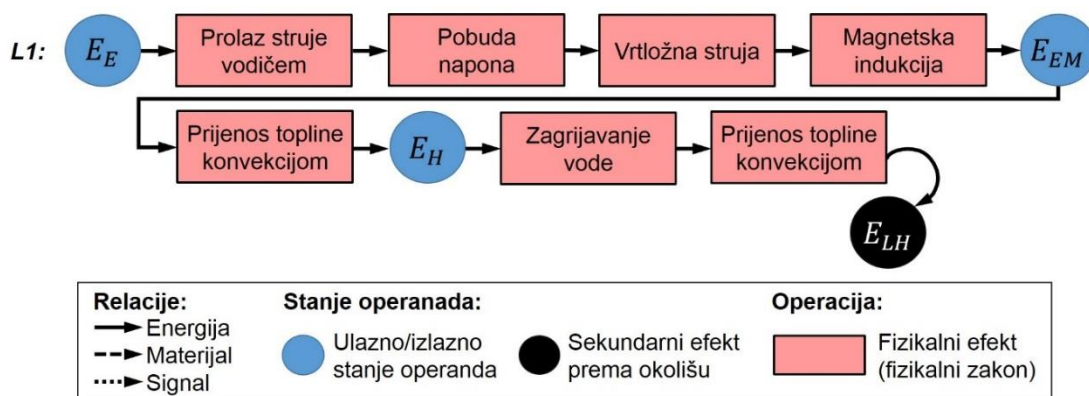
L1: $E_E$ Prolaz struje vodičem Pobuda napona Vrtložna struja Magnetska indukcija $E_{EM}$

Prijenos topline konvekcijom $E_H$ Zagrijavanje vode Prijenos topline konvekcijom

$E_{LH}$

Relacije:
Energija
Materijal
Signal

Stanje operanada:
Ulazno/izlazno stanje operanda
Sekundarni efekt prema okolišu

Operacija:
Fizikalni efekt (fizikalni zakon)